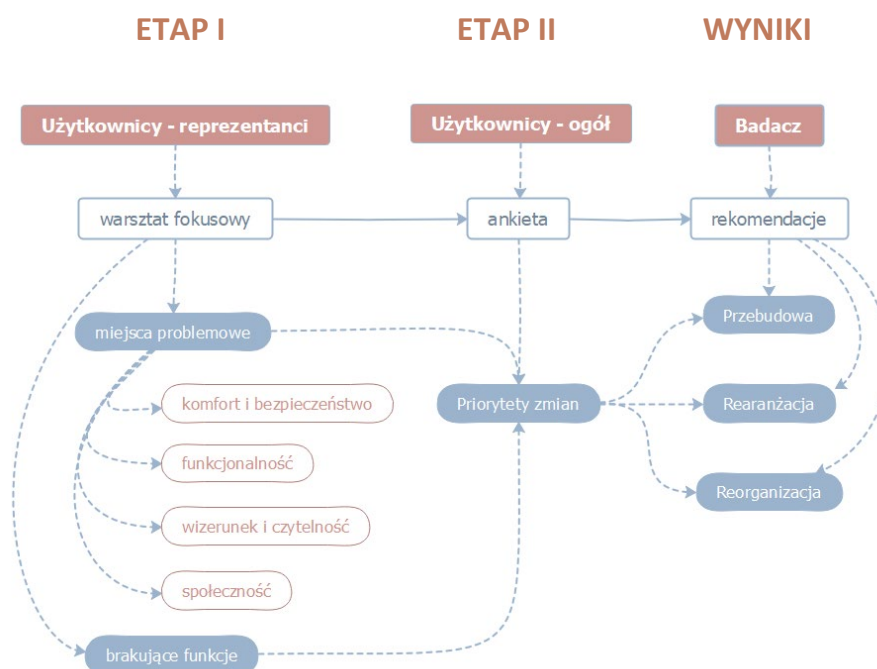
ETAP I

ETAP II

WYNIKI

Użytkownicy - reprezentanci

Użytkownicy - ogół

Badacz

warsztat fokusowy

ankieta

rekomendacje

miejsca problemowe

Przebudowa

komfort i bezpieczeństwo

Priorytety zmian

Rearanżacja

funkcjonalność

Reorganizacja

wizerunek i czytelność

społeczność

brakujące funkcje